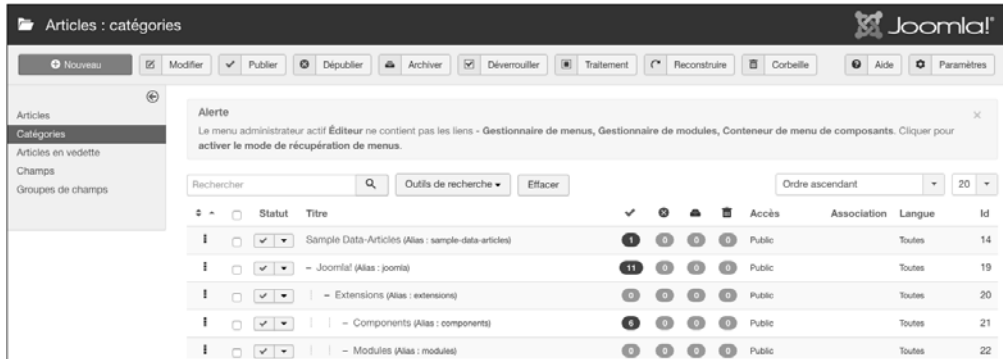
Articles : catégories

Joomla!

Nouveau | Modifier | Publier | Dépublier | Archiver | Déverrouiller | Traitement | Reconstruire | Corbeille | Aide | Paramètres

Articles
Catégories
Articles en vedette
Champs
Groupes de champs

Alerte

Le menu administrateur actif Éditeur ne contient pas les liens - Gestionnaire de menus, Gestionnaire de modules, Conteneur de menu de composants. Cliquer pour activer le mode de récupération de menus.

Rechercher | Outils de recherche | Effacer | Ordre ascendant | 20

| | | Statut | Titre | | | | | Accès | Association | Langue | Id |
|---|---|---|---|---|---|---|---|---|---|---|---|
| | | | Sample Data-Articles (Alias : sample-data-articles) | 1 | 0 | 0 | 0 | Public | | Toutes | 14 |
| | | | – Joomla! (Alias : joomla) | 11 | 0 | 0 | 0 | Public | | Toutes | 19 |
| | | | – Extensions (Alias : extensions) | 0 | 0 | 0 | 0 | Public | | Toutes | 20 |
| | | | – Components (Alias : components) | 6 | 0 | 0 | 0 | Public | | Toutes | 21 |
| | | | – Modules (Alias : modules) | 0 | 0 | 0 | 0 | Public | | Toutes | 22 |